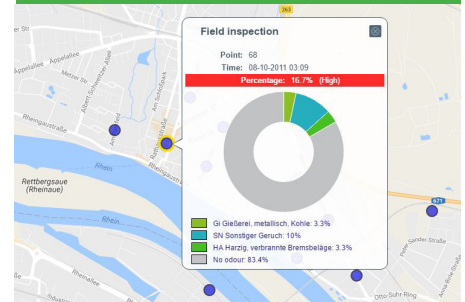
Field inspection

Point: 68
Time: 08-10-2011 03:09
Percentage: 16.7% (High)

Gi Gießerei, metallisch, Kohle: 3.3%
SN Sonstiger Geruch: 10%
HA Harzig, verbrannte Bremsbeläge: 3.3%
No odour: 83.4%

263
Appellallee
Merzer Str.
Albert-Schweitzer-Straße
Am Schloßpark
Rheingaustraße
Am Feld
Rheingaustraße
Rhein
Rettbergsaue (Rheinaue)
671
Peter-Sander-Straße
Otto-Suhr-Ring